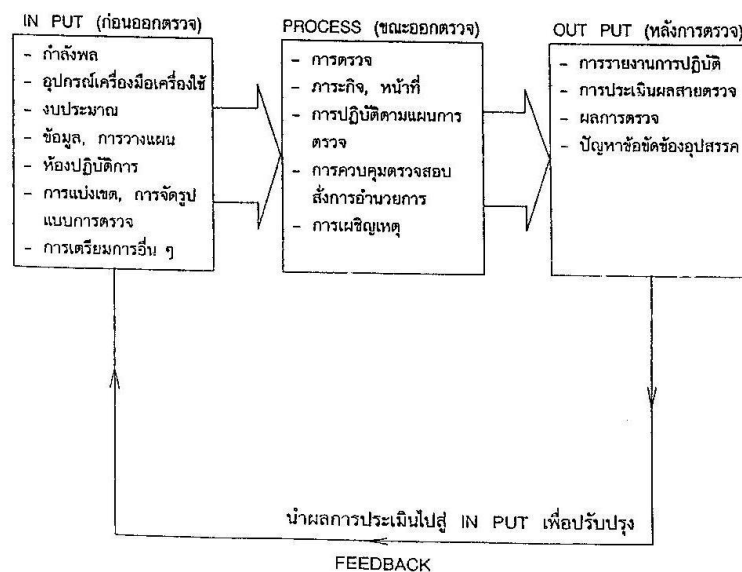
IN PUT (ก่อนออกตรวจ)
- กำลังพล
- อุปกรณ์เครื่องมือเครื่องใช้
- งบประมาณ
- ข้อมูล, การวางแผน
- ห้องปฏิบัติการ
- การแบ่งเขต, การจัดรูปแบบการตรวจ
- การเตรียมการอื่น ๆ

PROCESS (ขณะออกตรวจ)
- การตรวจ
- ภาระกิจ, หน้าที่
- การปฏิบัติตามแผนการตรวจ
- การควบคุมตรวจสอบสั่งการอำนวยการ
- การเผชิญเหตุ

OUT PUT (หลังการตรวจ)
- การรายงานการปฏิบัติ
- การประเมินผลสายตรวจ
- ผลการตรวจ
- ปัญหาข้อขัดข้องอุปสรรค

นำผลการประเมินไปสู่ IN PUT เพื่อปรับปรุง

FEEDBACK